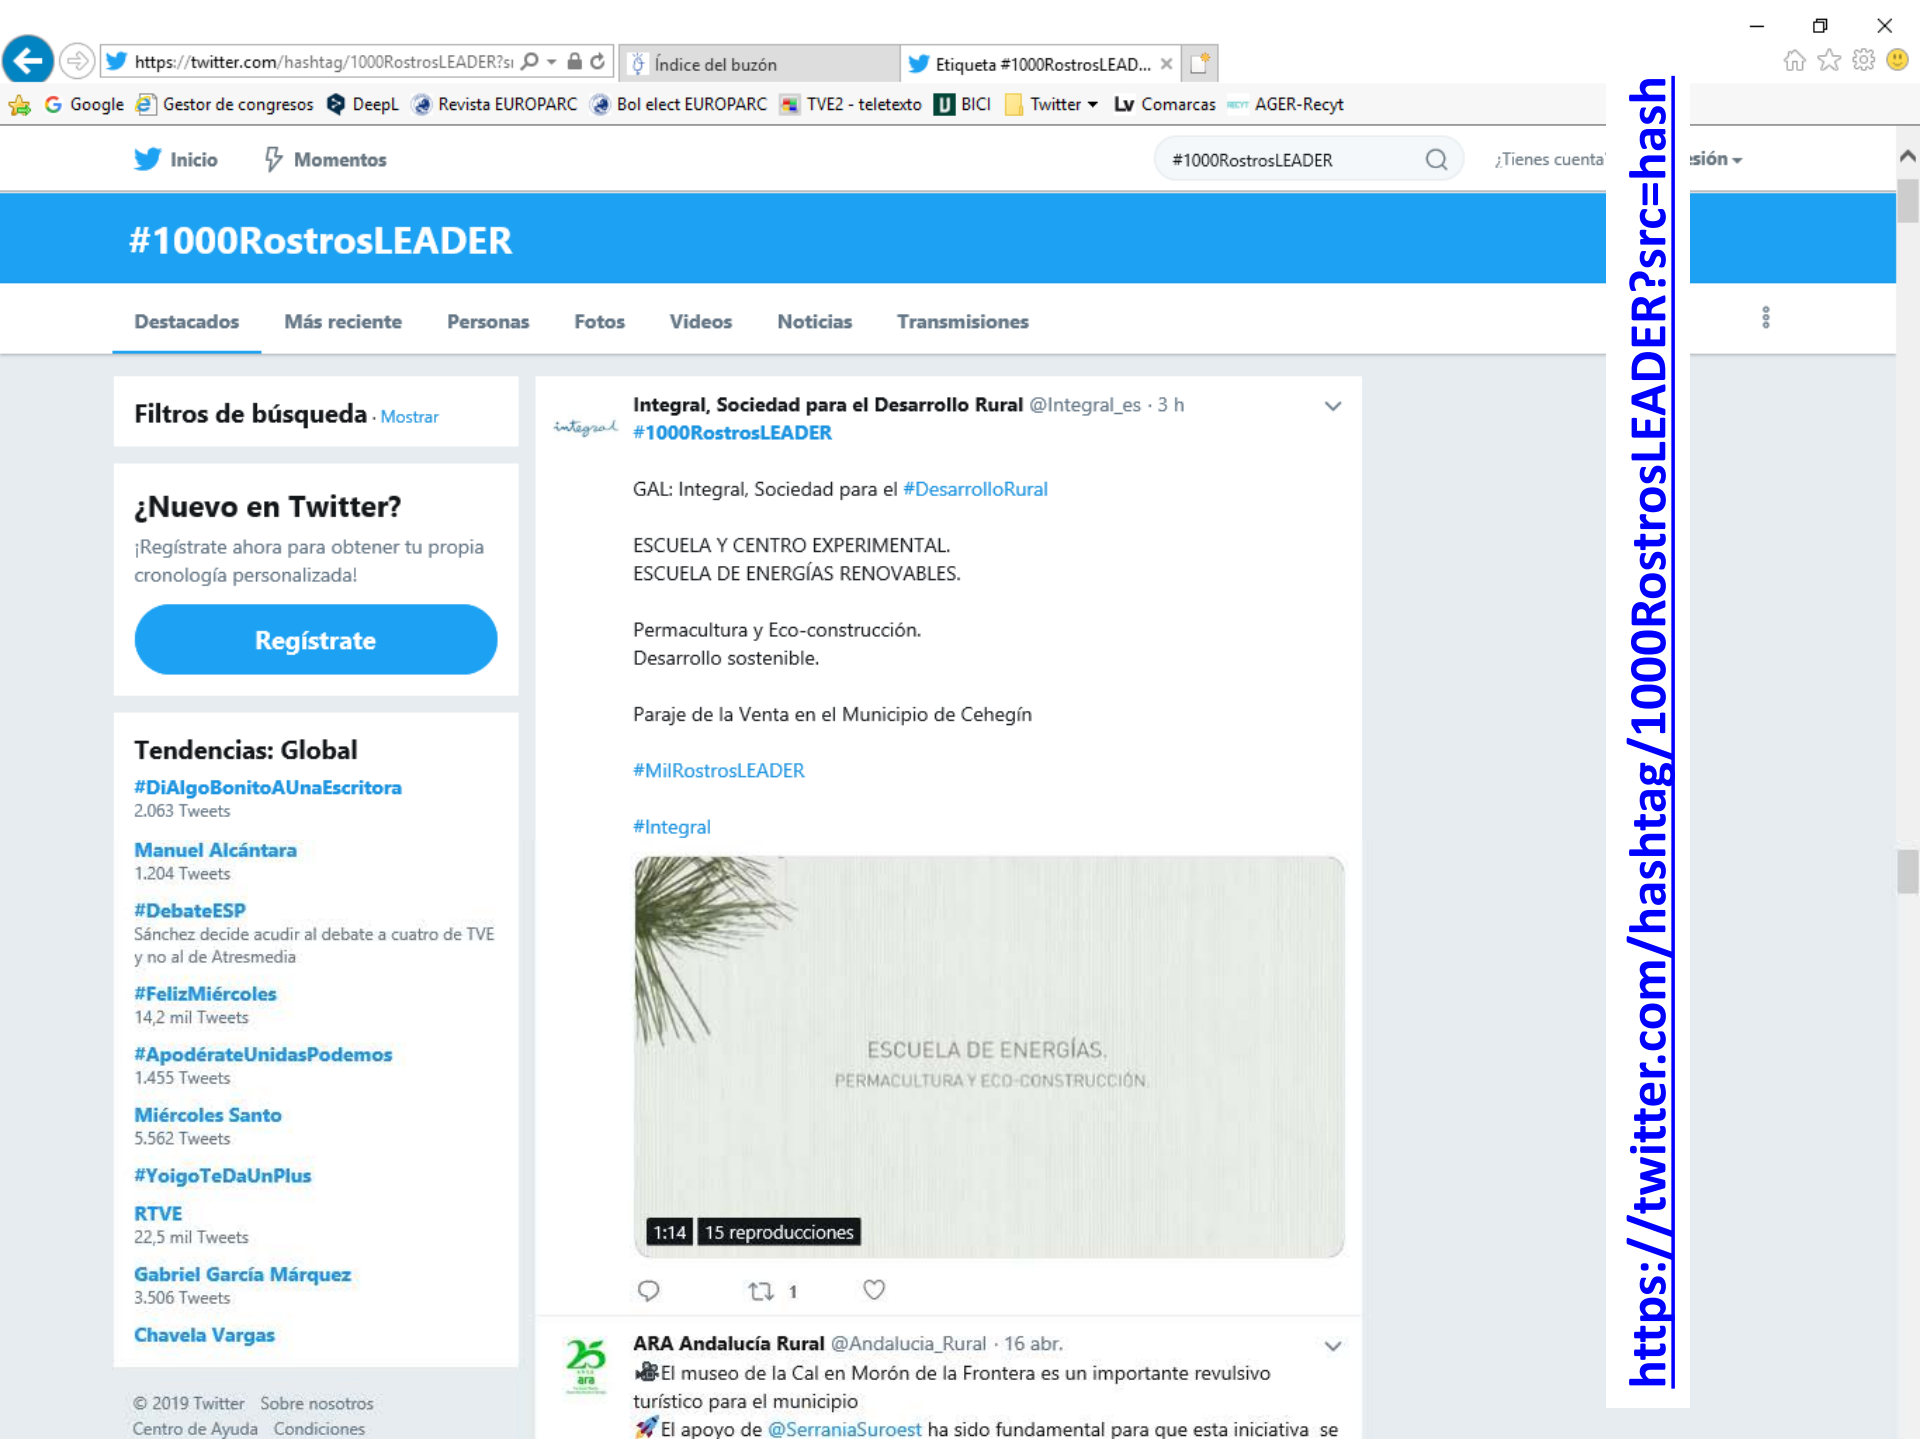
https://twitter.com/hashtag/1000RostrosLEADER?s
Índice del buzón
Etiqueta #1000RostrosLEAD...
Google Gestor de congresos DeepL Revista EUROPARC Bol elect EUROPARC TVE2 - teletexto BICI Twitter Comarcas AGER-Recyt

Inicio Momentos
#1000RostrosLEADER
¿Tienes cuenta
sión

#1000RostrosLEADER

Destacados Más reciente Personas Fotos Videos Noticias Transmisiones

Filtros de búsqueda · Mostrar

¿Nuevo en Twitter?
¡Regístrate ahora para obtener tu propia cronología personalizada!
Regístrate

Tendencias: Global
#DiAlgoBonitoAUnaEscritora
2.063 Tweets
Manuel Alcántara
1.204 Tweets
#DebateESP
Sánchez decide acudir al debate a cuatro de TVE y no al de Atresmedia
#FelizMiércoles
14,2 mil Tweets
#ApodérateUnidasPodemos
1.455 Tweets
Miércoles Santo
5.562 Tweets
#YoigoTeDaUnPlus
RTVE
22,5 mil Tweets
Gabriel García Márquez
3.506 Tweets
Chavela Vargas

© 2019 Twitter Sobre nosotros
Centro de Ayuda Condiciones

integral
Integral, Sociedad para el Desarrollo Rural @Integral_es · 3 h
#1000RostrosLEADER

GAL: Integral, Sociedad para el #DesarrolloRural

ESCUELA Y CENTRO EXPERIMENTAL.
ESCUELA DE ENERGÍAS RENOVABLES.

Permacultura y Eco-construcción.
Desarrollo sostenible.

Paraje de la Venta en el Municipio de Cehegín

#MilRostrosLEADER

#Integral

ESCUELA DE ENERGÍAS.
PERMACULTURA Y ECO-CONSTRUCCIÓN.
1:14 15 reproducciones
1

ARA Andalucía Rural @Andalucia_Rural · 16 abr.
El museo de la Cal en Morón de la Frontera es un importante revulsivo turístico para el municipio
El apoyo de @SerraniaSuroest ha sido fundamental para que esta iniciativa se

https://twitter.com/hashtag/1000RostrosLEADER?src=hash